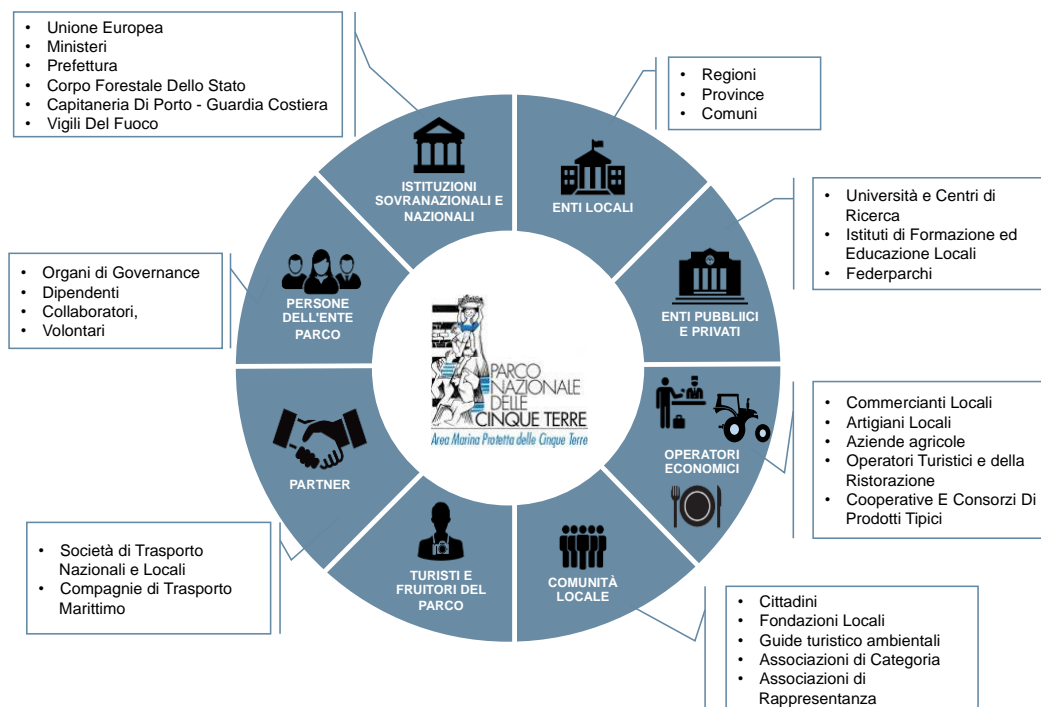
- Unione Europea
- Ministeri
- Prefettura
- Corpo Forestale Dello Stato
- Capitaneria Di Porto - Guardia Costiera
- Vigili Del Fuoco

ISTITUZIONI SOVRANAZIONALI E NAZIONALI

- Regioni
- Province
- Comuni

ENTI LOCALI

- Università e Centri di Ricerca
- Istituti di Formazione ed Educazione Locali
- Federparchi

ENTI PUBBLIICI E PRIVATI

- Organi di Governance
- Dipendenti
- Collaboratori,
- Volontari

PERSONE DELL'ENTE PARCO

PARCO NAZIONALE DELLE CINQUE TERRE
Area Marina Protetta delle Cinque Terre

- Commercianti Locali
- Artigiani Locali
- Aziende agricole
- Operatori Turistici e della Ristorazione
- Cooperative E Consorzi Di Prodotti Tipici

OPERATORI ECONOMICI

PARTNER

- Società di Trasporto Nazionali e Locali
- Compagnie di Trasporto Marittimo

TURISTI E FRUITORI DEL PARCO

COMUNITÀ LOCALE

- Cittadini
- Fondazioni Locali
- Guide turistico ambientali
- Associazioni di Categoria
- Associazioni di Rappresentanza